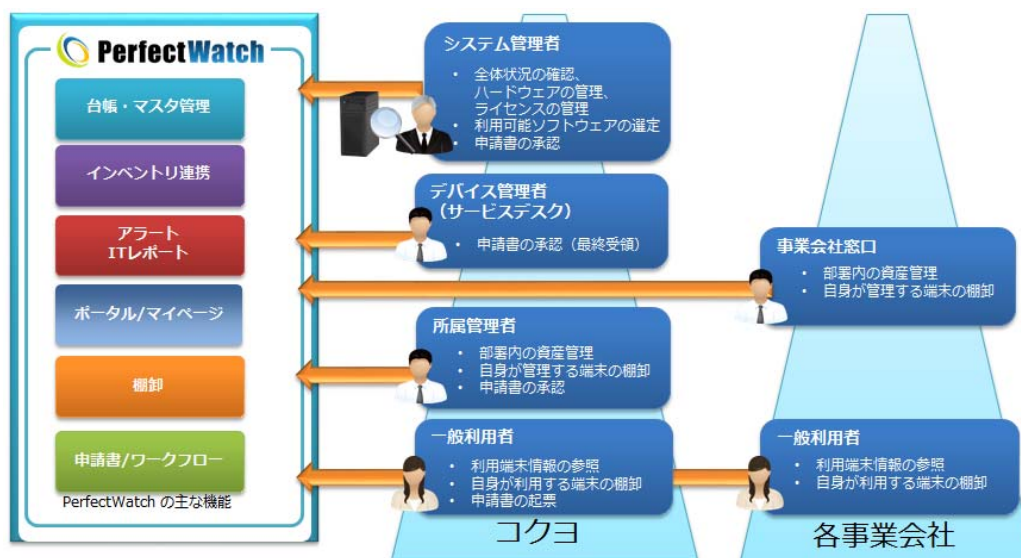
PerfectWatch

台帳・マスタ管理

インベントリ連携

アラート
ITレポート

ポータル/マイページ

棚卸

申請書/ワークフロー

PerfectWatch の主な機能

システム管理者
・ 全体状況の確認、ハードウェアの管理、ライセンスの管理
・ 利用可能ソフトウェアの選定
・ 申請書の承認

デバイス管理者（サービスデスク）
・ 申請書の承認（最終受領）

所属管理者
・ 部署内の資産管理
・ 自身が管理する端末の棚卸
・ 申請書の承認

一般利用者
・ 利用端末情報の参照
・ 自身が利用する端末の棚卸
・ 申請書の起票

コクヨ

事業会社窓口
・ 部署内の資産管理
・ 自身が管理する端末の棚卸

一般利用者
・ 利用端末情報の参照
・ 自身が利用する端末の棚卸

各事業会社